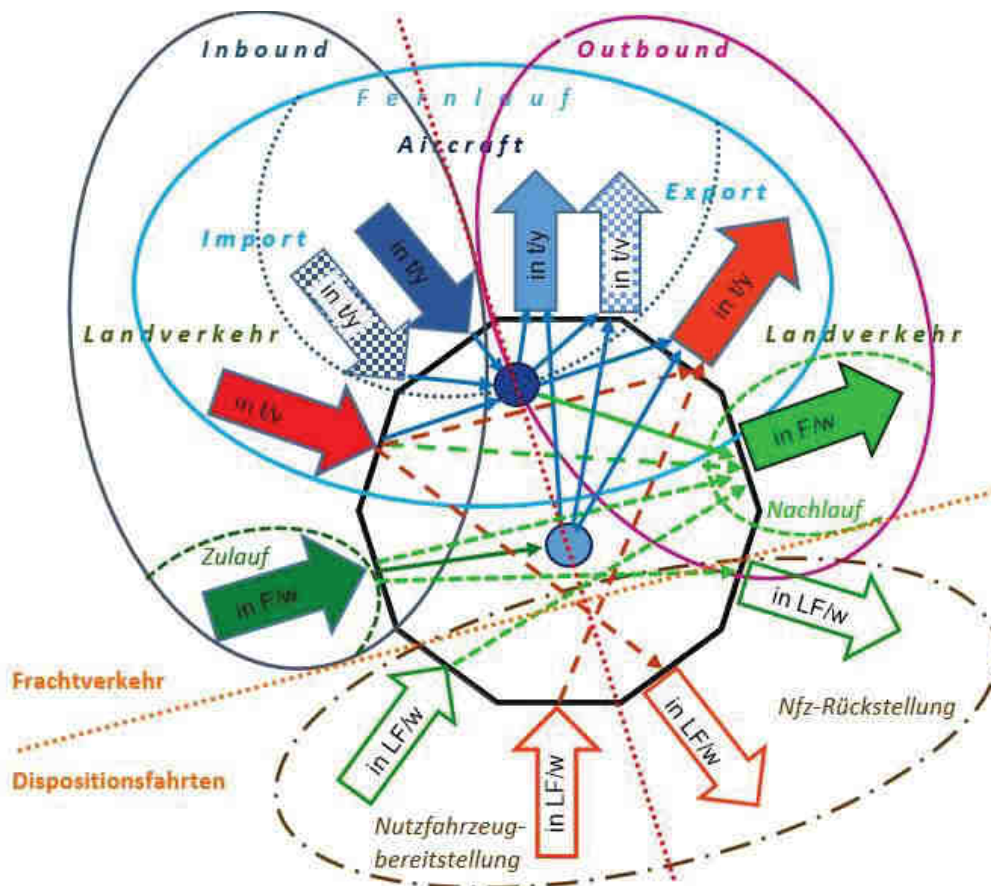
Inbound

Outbound

Fernlauf

Aircraft

Export

Import

in t/y

in t/y

in t/y

in t/y

in t/y

Landverkehr

Landverkehr

in t/y

in F/w

Nachlauf

Zulauf

in F/w

in LF/w

Frachtverkehr

Nfz-Rückstellung

in LF/w

in LF/w

in LF/w

Dispositionsfahrten

Nutzfahrzeugbereitstellung